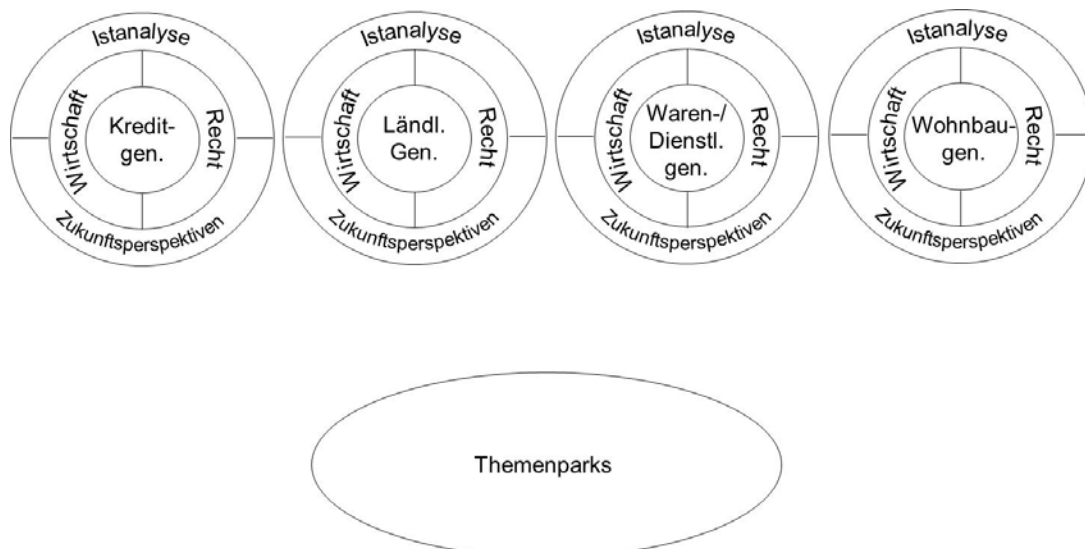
Istanalyse
Wirtschaft
Kredit-gen.
Recht
Zukunftsperspektiven

Istanalyse
Wirtschaft
Ländl. Gen.
Recht
Zukunftsperspektiven

Istanalyse
Wirtschaft
Waren-/ Dienstl. gen.
Recht
Zukunftsperspektiven

Istanalyse
Wirtschaft
Wohnbau-gen.
Recht
Zukunftsperspektiven

Themenparks